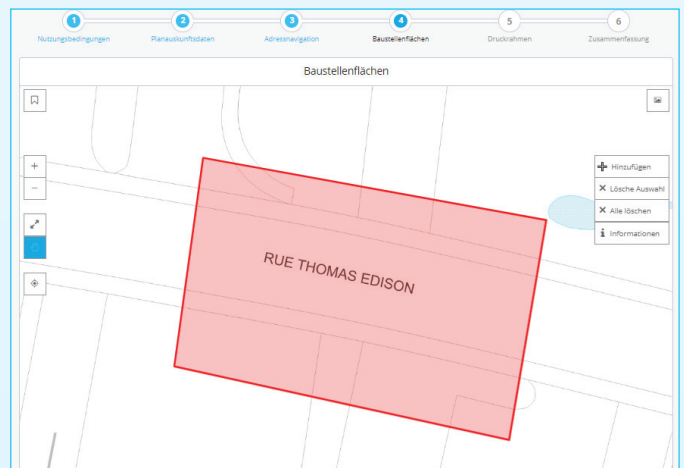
1 Nutzungsbedingungen
2 Planauskunftsdaten
3 Adressnavigation
4 Baustellenflächen
5 Druckrahmen
6 Zusammenfassung

Baustellenflächen

+
−

Hinzufügen
Lösche Auswahl
Alle löschen
Informationen

RUE THOMAS EDISON